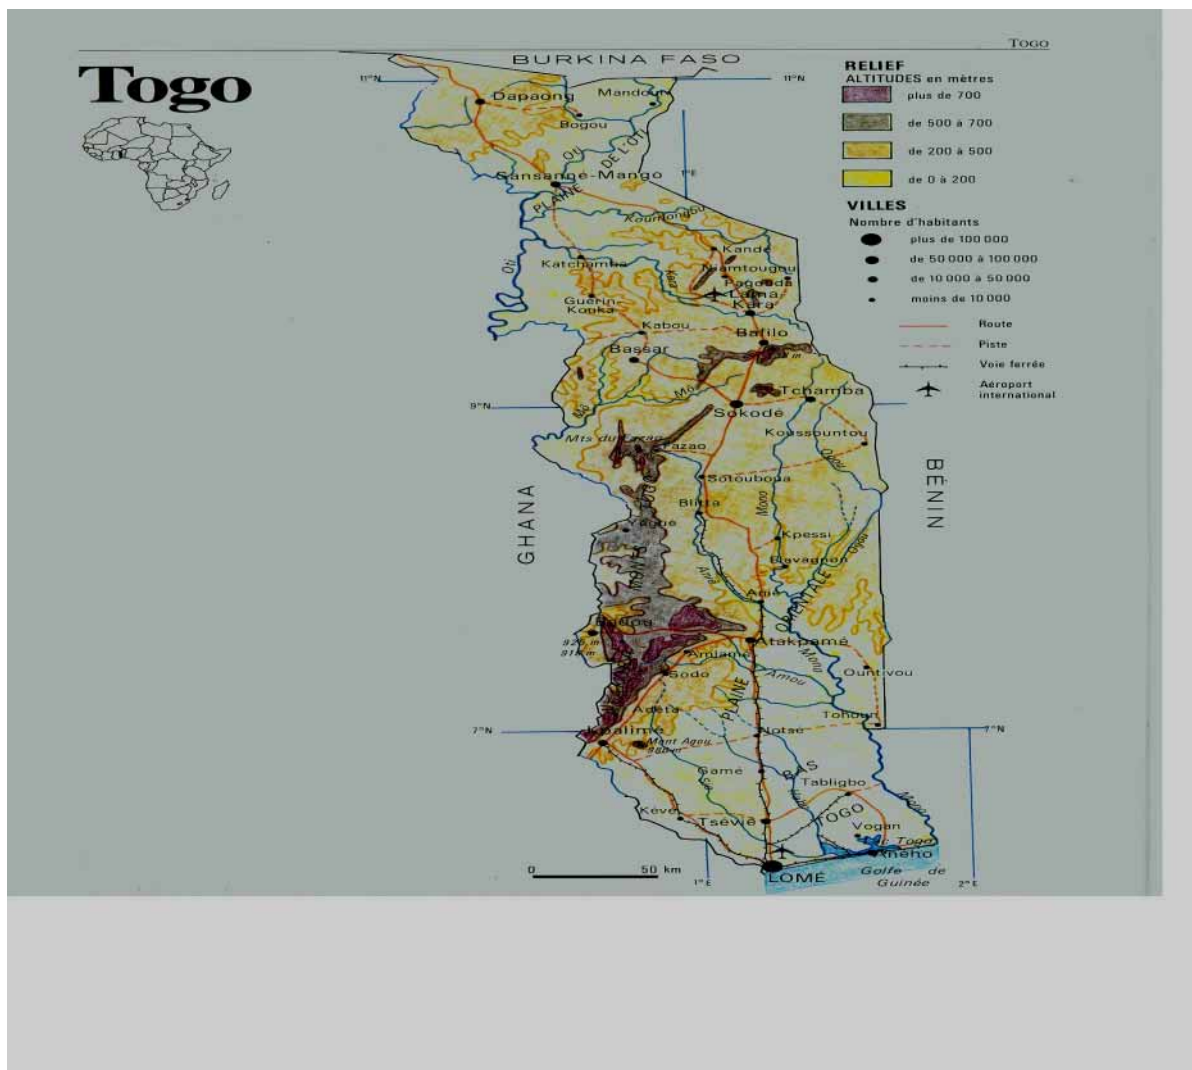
TOGO

Togo

BURKINA FASO

11°N

11°N

RELIEF
ALTITUDES en mètres
plus de 700
de 500 à 700
de 200 à 500
de 0 à 200

VILLES
Nombre d'habitants
plus de 100 000
de 50 000 à 100 000
de 10 000 à 50 000
moins de 10 000

Route
Piste
Voie ferrée
Aéroport international

Dapaong
Mandouri
Bogou
PLAINE DE L'OTI
Oti
Sansanné-Mango
1°E
Koumongou
Kandé
Katchamba
Niamtougou
Pagouda
Lama-Kara
Kara
Oti
Guerin-Kouka
Kabou
Bafilo
Bassar
Mô
Tchamba
9°N
Sokodé
Mts du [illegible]
Bazao
Koussountou
Ogou
Sotouboua
BÉNIN
GHANA
Blitta
Mono
Yégué
Kpessi
Elavagnon
Anié
Adjo
ORIENTALE
Badou
926 m
918 m
Atakpamé
Amlamé
Mono
Amou
Ountivou
Sodo
PLAINE
Adéta
Tohoun
7°N
7°N
Kpalimé
Mont Agou 986 m
Notsé
Gamé
BAS
Tabligbo
Haho
Kévé
Tsévié
TOGO
Mono
Vogan
Lac Togo
Aného
0
50 km
1°E
LOMÉ
Golfe de Guinée
2°E